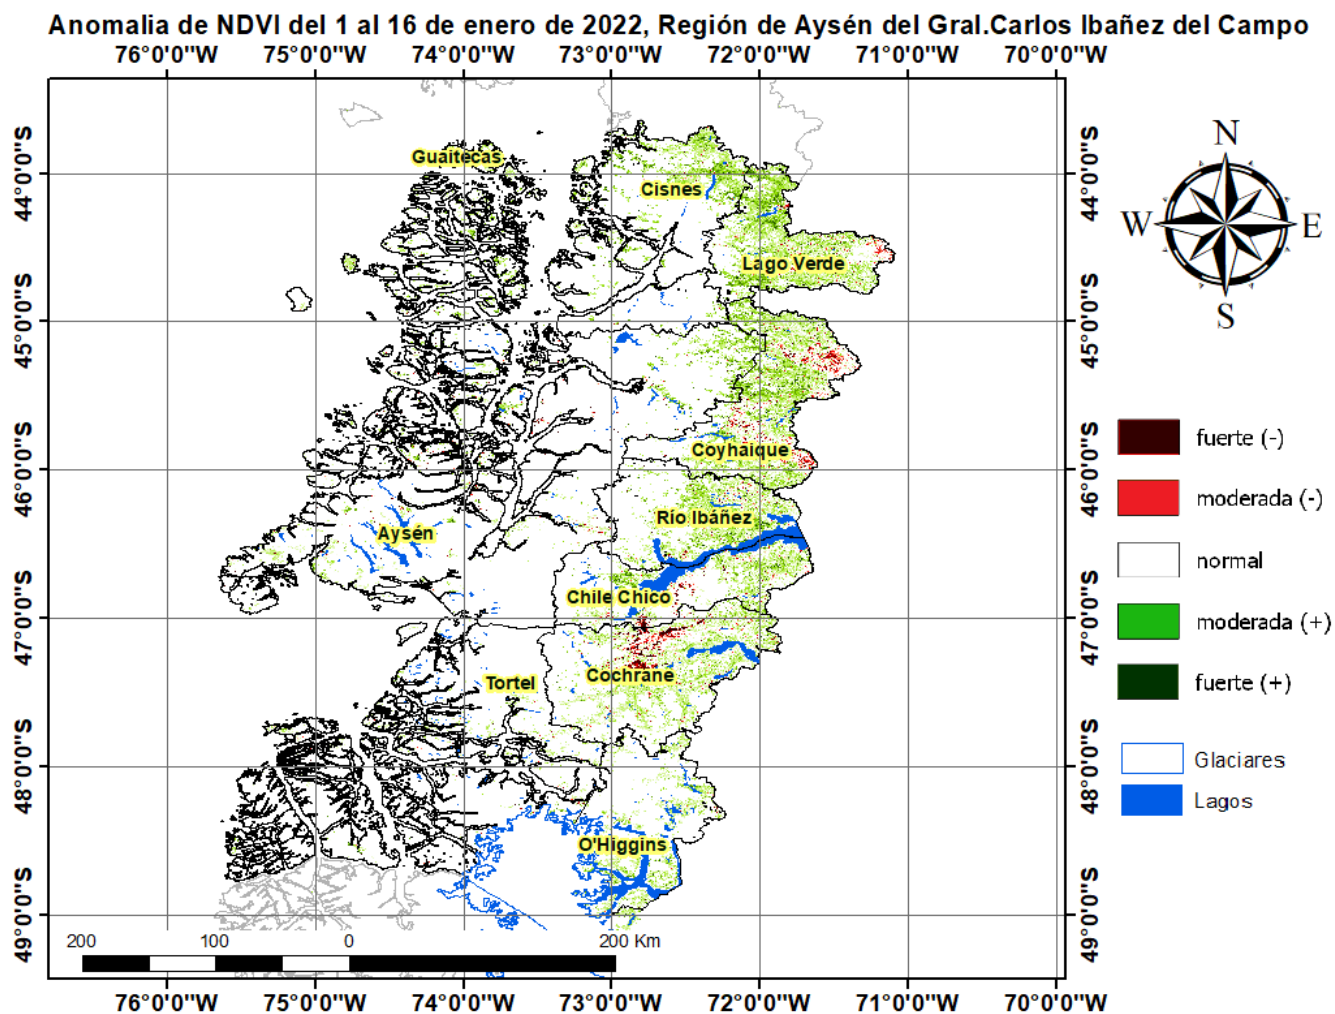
Anomalia de NDVI del 1 al 16 de enero de 2022, Región de Aysén del Gral.Carlos Ibañez del Campo

76°0'0"W 75°0'0"W 74°0'0"W 73°0'0"W 72°0'0"W 71°0'0"W 70°0'0"W

44°0'0"S
45°0'0"S
46°0'0"S
47°0'0"S
48°0'0"S
49°0'0"S

Guaitecas
Cisnes
Lago Verde
Coyhaique
Río Ibáñez
Aysén
Chile Chico
Tortel
Cochrane
O'Higgins

N
W
E
S

fuerte (-)
moderada (-)
normal
moderada (+)
fuerte (+)

Glaciares
Lagos

200 100 0 200 Km

76°0'0"W 75°0'0"W 74°0'0"W 73°0'0"W 72°0'0"W 71°0'0"W 70°0'0"W

44°0'0"S
45°0'0"S
46°0'0"S
47°0'0"S
48°0'0"S
49°0'0"S